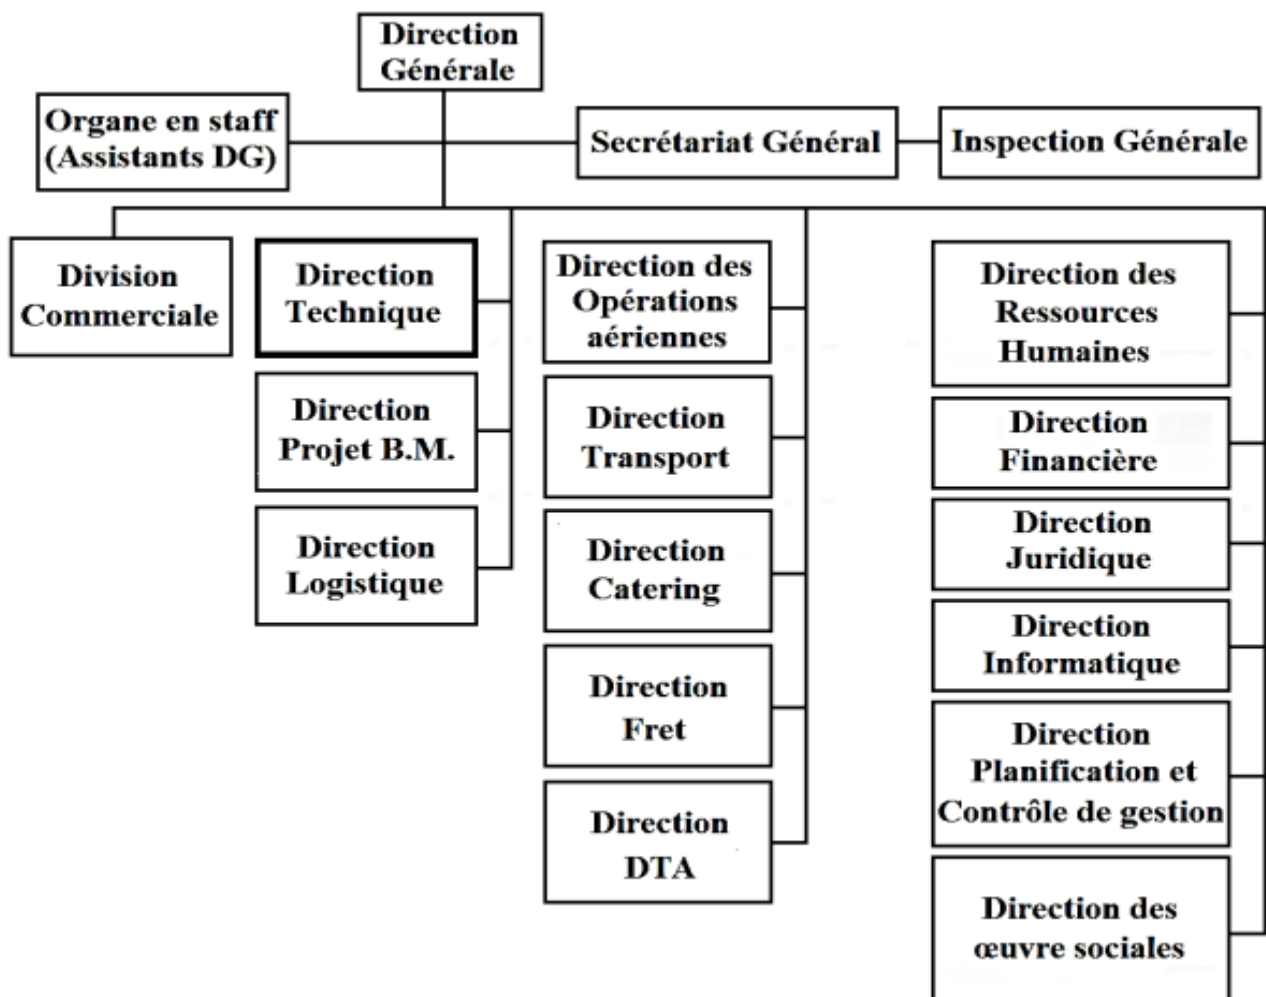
Direction Générale

Organe en staff (Assistants DG)

Secrétariat Général

Inspection Générale

Division Commerciale

Direction Technique

Direction Projet B.M.

Direction Logistique

Direction des Opérations aériennes

Direction Transport

Direction Catering

Direction Fret

Direction DTA

Direction des Ressources Humaines

Direction Financière

Direction Juridique

Direction Informatique

Direction Planification et Contrôle de gestion

Direction des œuvre sociales